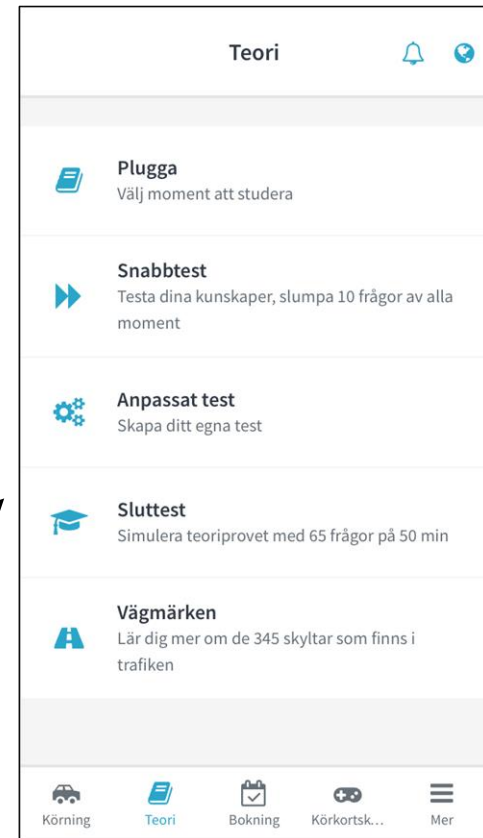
Teori

Plugga
Välj moment att studera

Snabbtest
Testa dina kunskaper, slumpa 10 frågor av alla moment

Anpassat test
Skapa ditt egna test

Sluttest
Simulera teoriprovet med 65 frågor på 50 min

Vägmärken
Lär dig mer om de 345 skyltar som finns i trafiken

Körning | Teori | Bokning | Körkortsk... | Mer